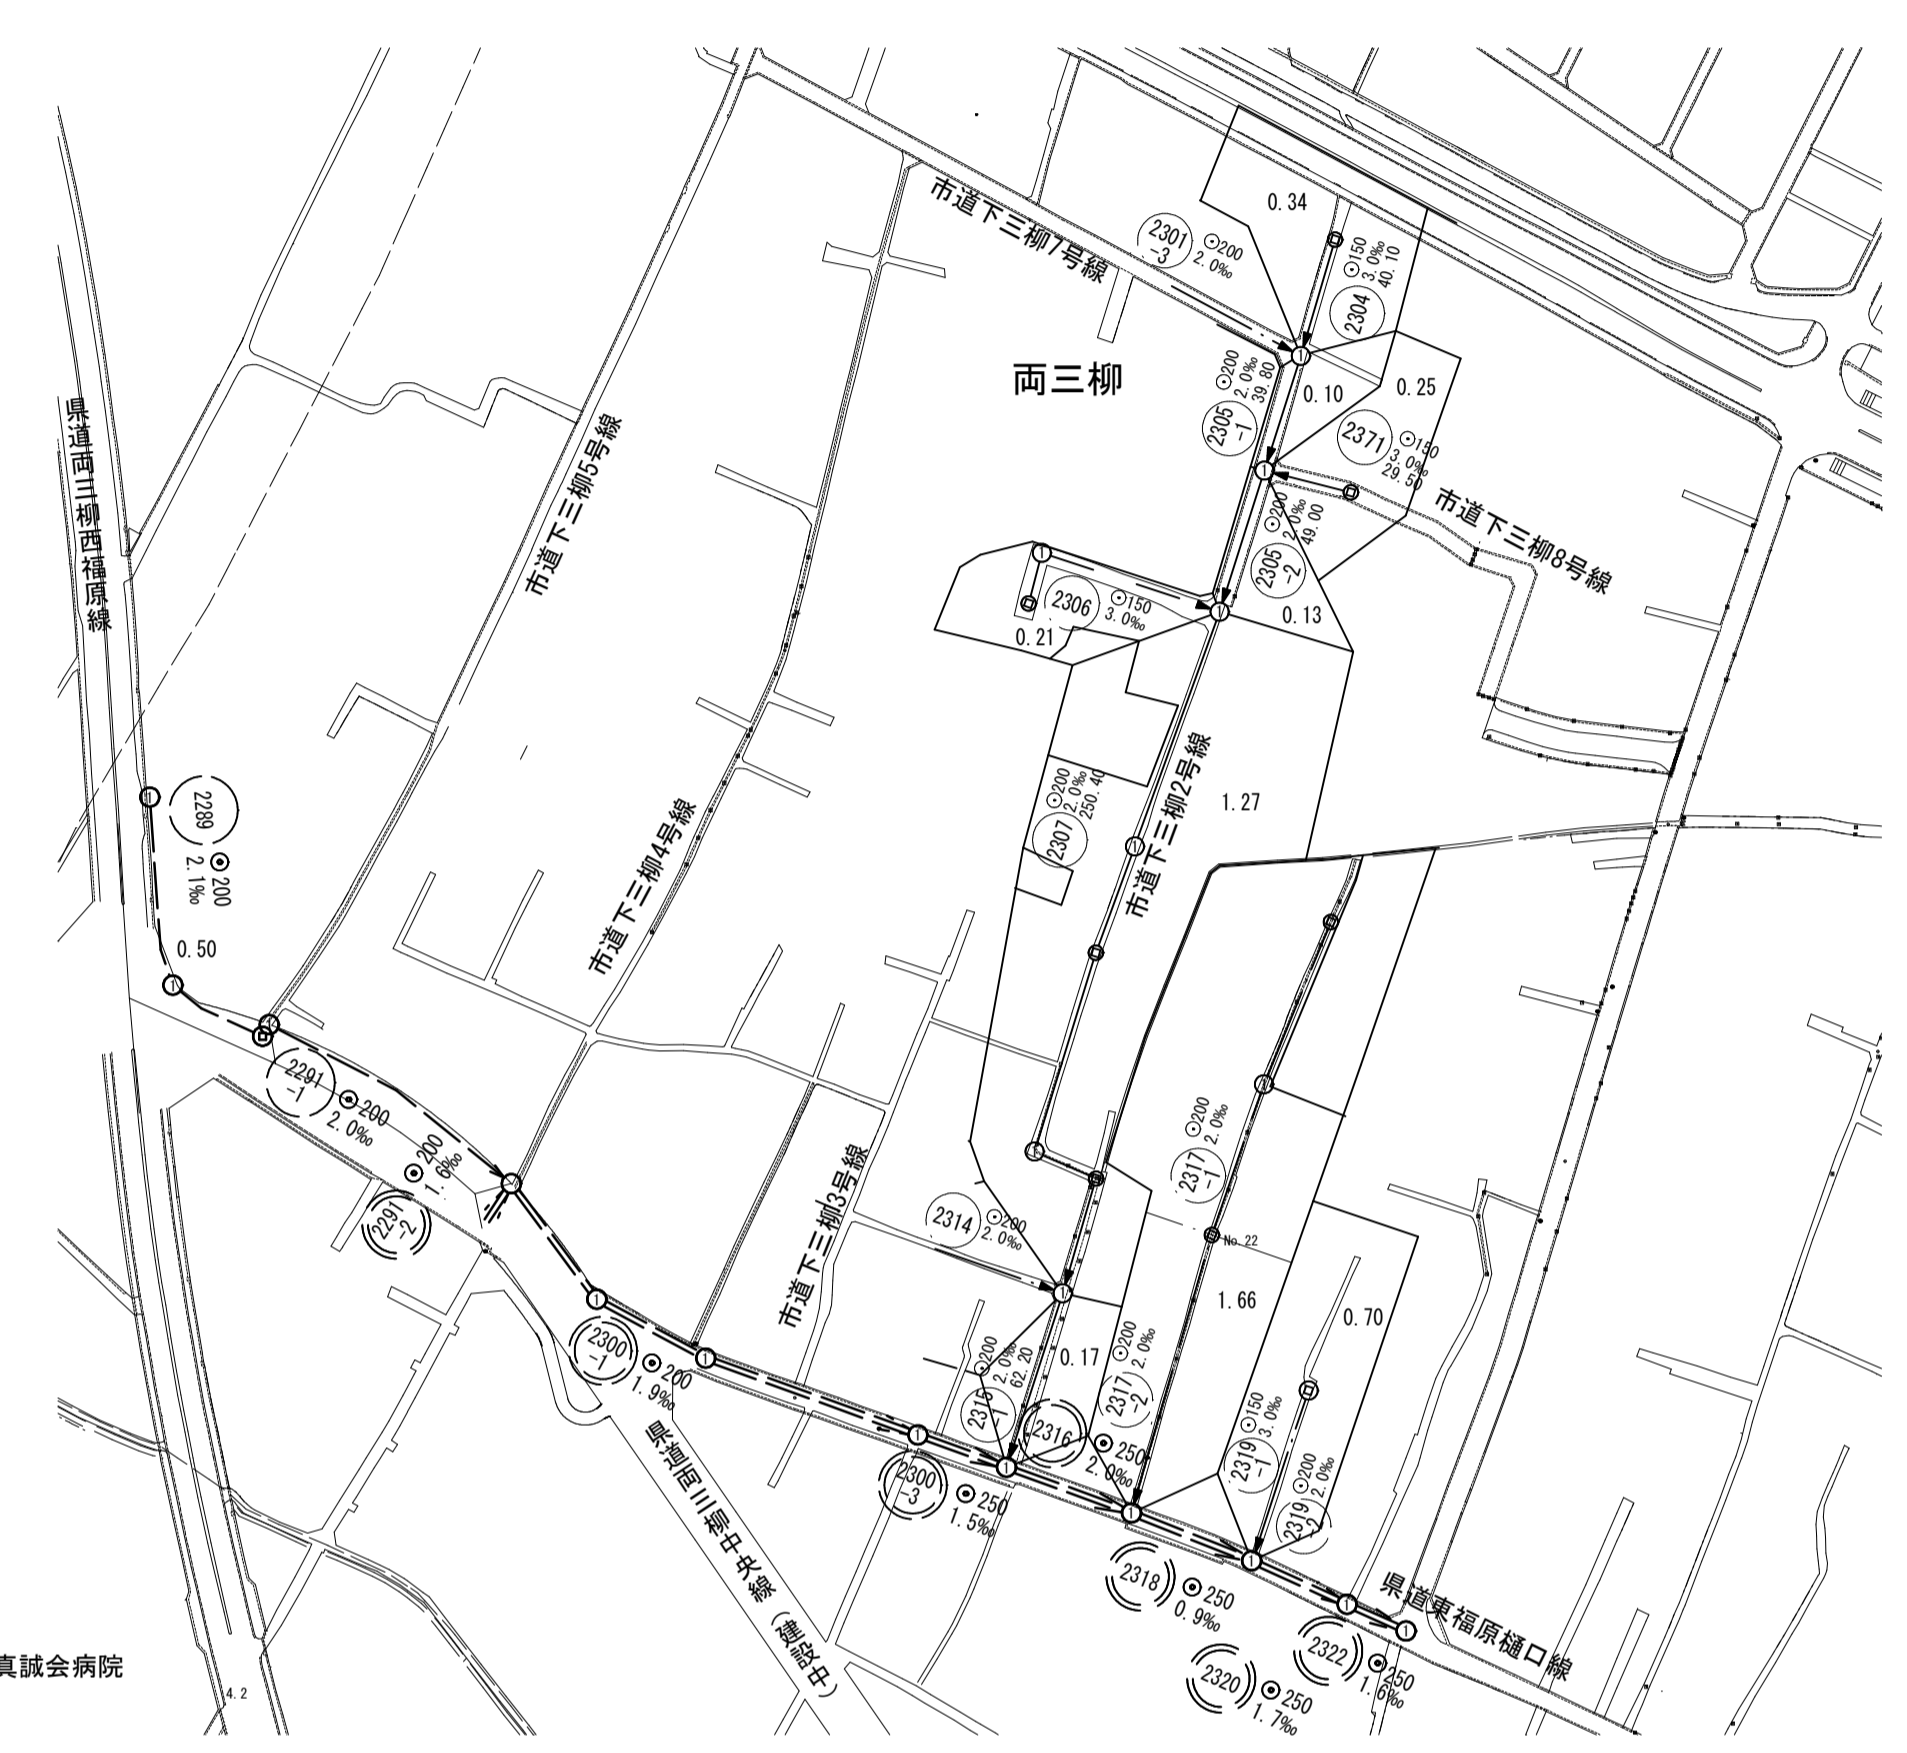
市道下三柳7号線

0.34

2301 -3 ⊙200 2.0‰

2304 ⊙150 3.0‰ 40.10

両三柳

2305 -1 ⊙200 2.0‰ 39.80

0.10

0.25

2371 ⊙150 3.0‰ 29.50

市道下三柳8号線

2305 -2 ⊙200 2.0‰ 49.00

2306 ⊙150 3.0‰

0.21

0.13

県道両三柳西福原線

市道下三柳5号線

市道下三柳4号線

2307 ⊙200 2.0‰ 250.40

市道下三柳2号線

1.27

2289 ⊙200 2.1‰

0.50

2291 -1 ⊙200 2.0‰

⊙200 1.6‰

2291 -2

2314 ⊙200 2.0‰

市道下三柳3号線

2317 -1 ⊙200 2.0‰

No.22

1.66

0.70

2300 -1 ⊙200 1.9‰

2315 -1 ⊙200 2.0‰ 62.20

0.17

2317 -2 ⊙200 2.0‰

2316 ⊙250 2.0‰

2319 -1 ⊙150 3.0‰

2319 -2 ⊙200 2.0‰

県道両三柳中央線（建設中）

2300 -3 ⊙250 1.5‰

2318 ⊙250 0.9‰

県道東福原樋口線

2322 ⊙250 1.6‰

2320 ⊙250 1.7‰

真誠会病院

4.2